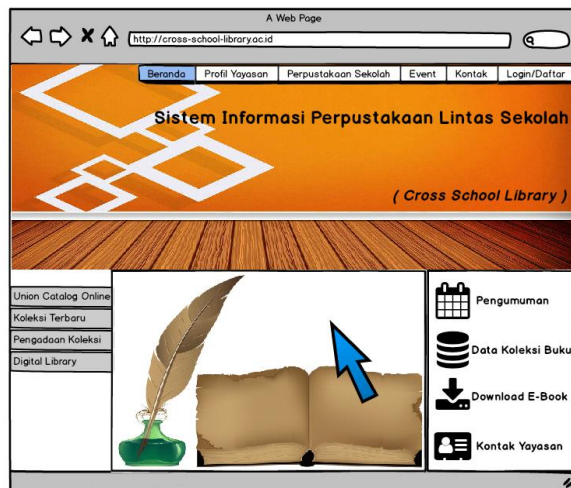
A Web Page

http://cross-school-library.ac.id

Beranda | Profil Yayasan | Perpustakaan Sekolah | Event | Kontak | Login/Daftar

Sistem Informasi Perpustakaan Lintas Sekolah

( Cross School Library )

Union Catalog Online
Koleksi Terbaru
Pengadaan Koleksi
Digital Library

Pengumuman
Data Koleksi Buku
Download E-Book
Kontak Yayasan